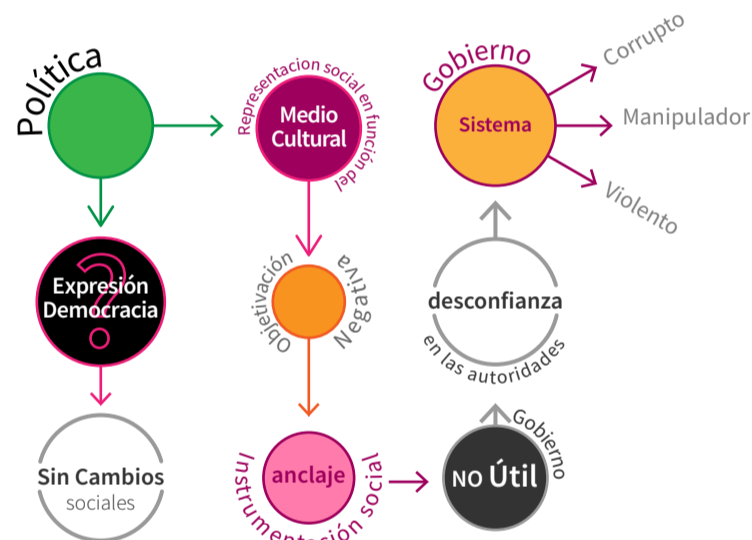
Política

Representacion social en función del

Medio Cultural

Gobierno

Sistema

Corrupto

Manipulador

Violento

Expresión Democracia

Objetivación Negativa

desconfianza

en las autoridades

Sin Cambios sociales

anclaje

Instrumentación social

Gobierno

NO Útil